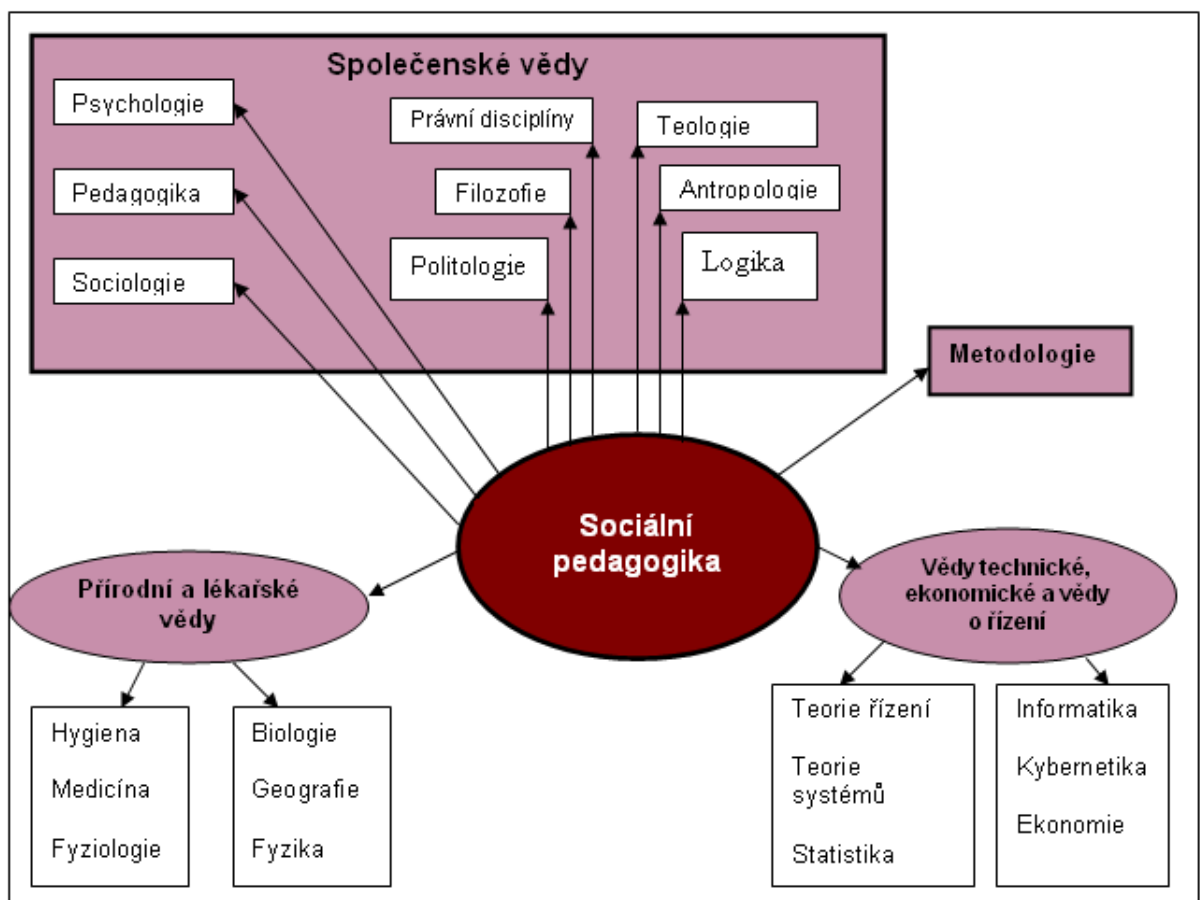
Společenské vědy

Psychologie

Pedagogika

Sociologie

Právní disciplíny

Filozofie

Politologie

Teologie

Antropologie

Logika

Metodologie

Sociální pedagogika

Přírodní a lékařské vědy

Vědy technické, ekonomické a vědy o řízení

Hygiena

Medicína

Fyziologie

Biologie

Geografie

Fyzika

Teorie řízení

Teorie systémů

Statistika

Informatika

Kybernetika

Ekonomie